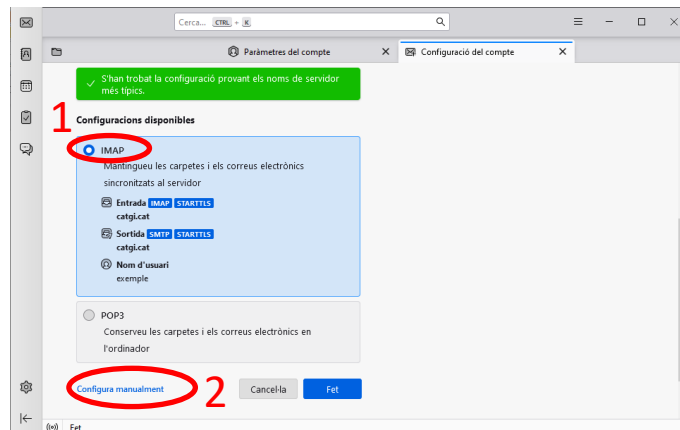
Cerca... CTRL + K

Paràmetres del compte

Configuració del compte

S'han trobat la configuració provant els noms de servidor més típics.

1

Configuracions disponibles

IMAP

Mantingueu les carpetes i els correus electrònics sincronitzats al servidor

Entrada IMAP STARTTLS
catgi.cat

Sortida SMTP STARTTLS
catgi.cat

Nom d'usuari
exemple

POP3

Conserveu les carpetes i els correus electrònics en l'ordinador

Configura manualment

2

Cancel·la

Fet

Fet